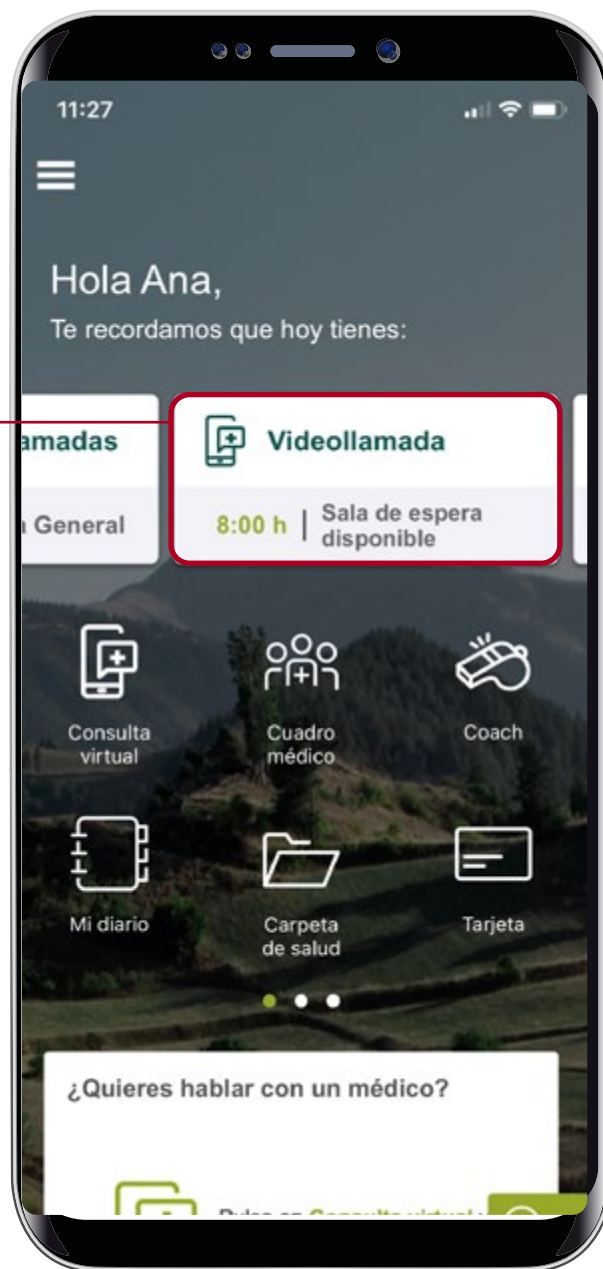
11:27

Hola Ana,

Te recordamos que hoy tienes:

amadas

General

Videollamada

8:00 h | Sala de espera disponible

Consulta virtual

Cuadro médico

Coach

Mi diario

Carpeta de salud

Tarjeta

¿Quieres hablar con un médico?

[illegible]